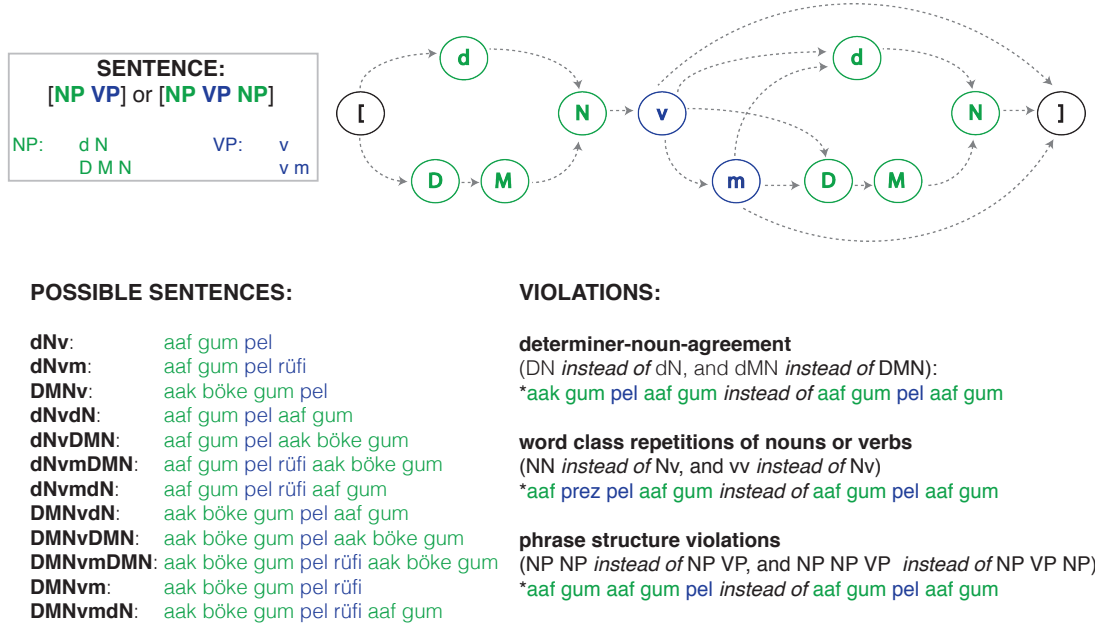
SENTENCE:
[NP VP] or [NP VP NP]

NP: d N
D M N

VP: v
v m

[ d D M N v d m D M N ]

POSSIBLE SENTENCES:

dNv: aaf gum pel
dNvm: aaf gum pel rüfi
DMNv: aak böke gum pel
dNvdN: aaf gum pel aaf gum
dNvDMN: aaf gum pel aak böke gum
dNvmDMN: aaf gum pel rüfi aak böke gum
dNvmdN: aaf gum pel rüfi aaf gum
DMNvdN: aak böke gum pel aaf gum
DMNvDMN: aak böke gum pel aak böke gum
DMNvmDMN: aak böke gum pel rüfi aak böke gum
DMNvm: aak böke gum pel rüfi
DMNvmdN: aak böke gum pel rüfi aaf gum

VIOLATIONS:

determiner-noun-agreement
(DN *instead of* dN, and dMN *instead of* DMN):
*aak gum pel aaf gum *instead of* aaf gum pel aaf gum

word class repetitions of nouns or verbs
(NN *instead of* Nv, and vv *instead of* Nv)
*aaf prez pel aaf gum *instead of* aaf gum pel aaf gum

phrase structure violations
(NP NP *instead of* NP VP, and NP NP VP *instead of* NP VP NP)
*aaf gum aaf gum pel *instead of* aaf gum pel aaf gum